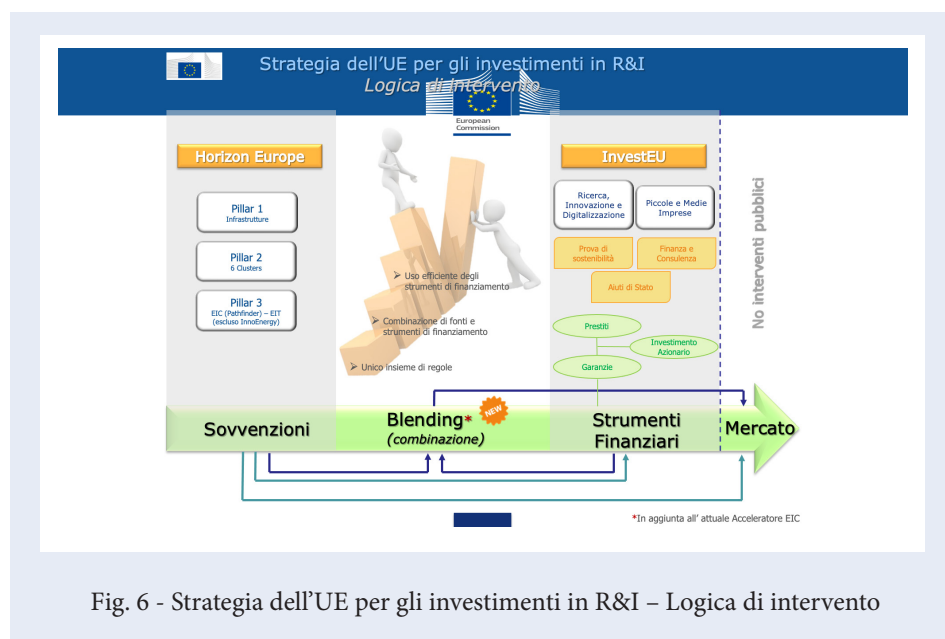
Strategia dell'UE per gli investimenti in R&I
Logica di intervento

European Commission

Horizon Europe

Pillar 1
Infrastrutture

Pillar 2
6 Clusters

Pillar 3
EIC (Pathfinder) – EIT (escluso InnoEnergy)

➢ Uso efficiente degli strumenti di finanziamento

➢ Combinazione di fonti e strumenti di finanziamento

➢ Unico insieme di regole

InvestEU

Ricerca, Innovazione e Digitalizzazione

Piccole e Medie Imprese

Prova di sostenibilità

Finanza e Consulenza

Aiuti di Stato

Prestiti

Investimento Azionario

Garanzie

No interventi pubblici

Sovvenzioni

Blending*
(combinazione)

NEW

Strumenti Finanziari

Mercato

*In aggiunta all' attuale Acceleratore EIC

Fig. 6 - Strategia dell'UE per gli investimenti in R&I – Logica di intervento